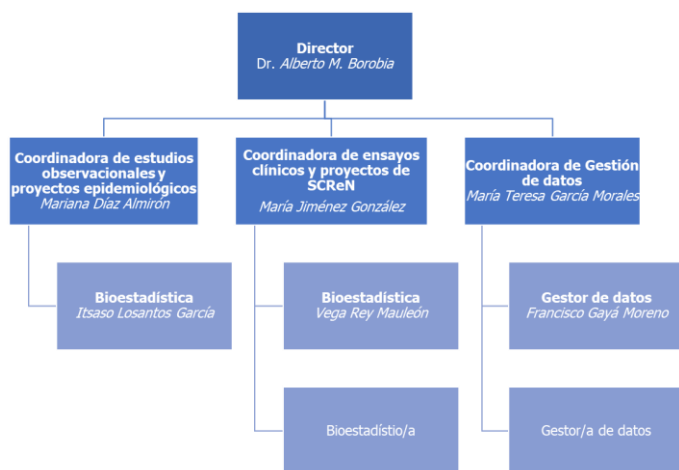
Director
Dr. Alberto M. Borobia

Coordinadora de estudios observacionales y proyectos epidemiológicos
Mariana Díaz Almirón

Bioestadística
Itsaso Losantos García

Coordinadora de ensayos clínicos y proyectos de SCReN
María Jiménez González

Bioestadística
Vega Rey Mauleón

Bioestadístio/a

Coordinadora de Gestión de datos
María Teresa García Morales

Gestor de datos
Francisco Gayá Moreno

Gestor/a de datos